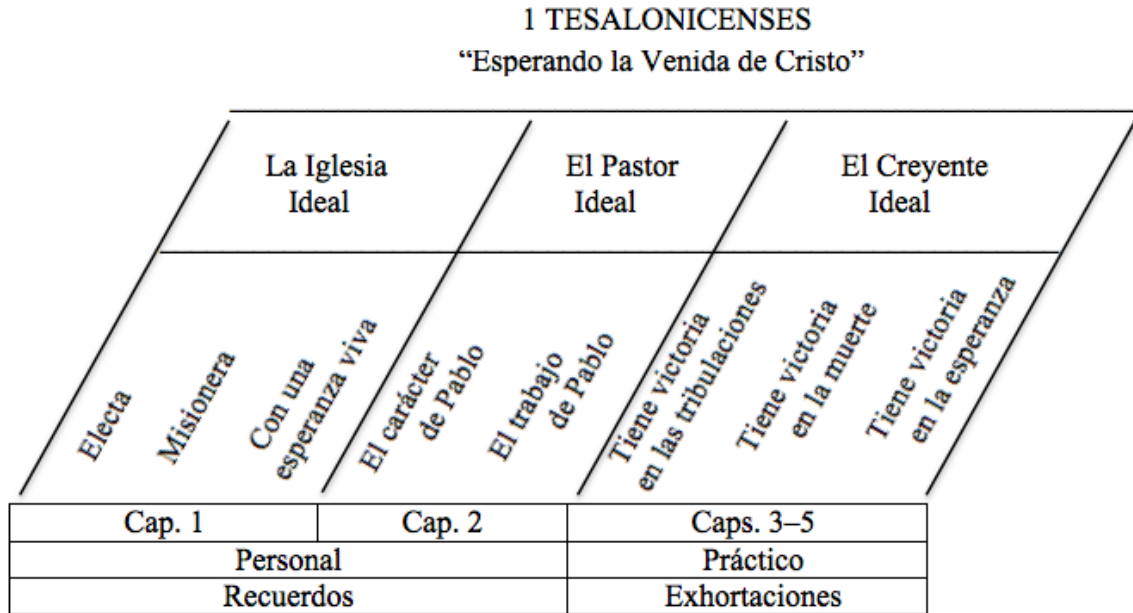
1 TESALONICENSES
"Esperando la Venida de Cristo"

La Iglesia Ideal

El Pastor Ideal

El Creyente Ideal

Electa

Misionera

Con una esperanza viva

El carácter de Pablo

El trabajo de Pablo

Tiene victoria en las tribulaciones

Tiene victoria en la muerte

Tiene victoria en la esperanza

| Cap. 1 | Cap. 2 | Caps. 3–5 |
|---|---|---|
| Personal | | Práctico |
| Recuerdos | | Exhortaciones |